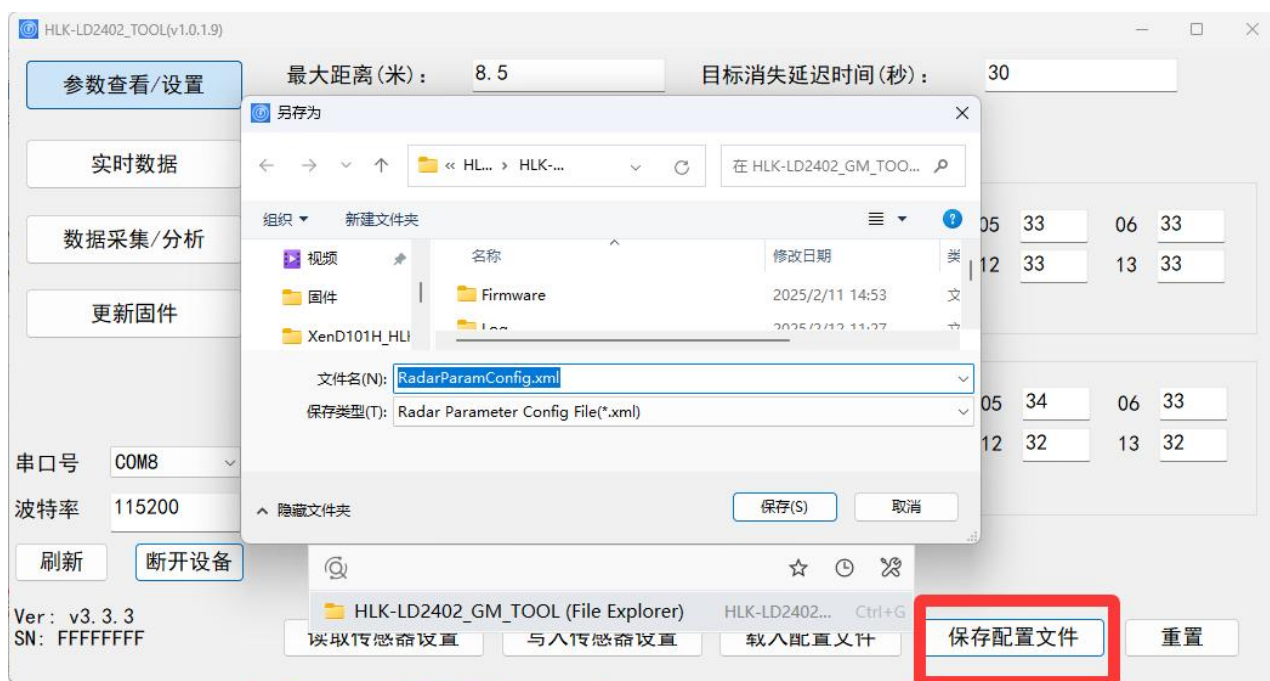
HLK-LD2402_TOOL(v1.0.1.9)

参数查看/设置

实时数据

数据采集/分析

更新固件

最大距离(米): 8.5

目标消失延迟时间(秒): 30

另存为

« HL... › HLK-...

在 HLK-LD2402_GM_TOO...

组织 ▾ 新建文件夹

视频

固件

XenD101H_HL

名称

修改日期

类

Firmware 2025/2/11 14:53 文

Log 2025/2/12 11:27

文件名(N): RadarParamConfig.xml

保存类型(T): Radar Parameter Config File(*.xml)

隐藏文件夹

保存(S)

取消

05 33 06 33

12 33 13 33

05 34 06 33

12 32 13 32

串口号 COM8

波特率 115200

刷新

断开设备

HLK-LD2402_GM_TOOL (File Explorer) HLK-LD2402... Ctrl+G

Ver: v3.3.3

SN: FFFFFFFF

读取传感器设置

写入传感器设置

载入配置文件

保存配置文件

重置